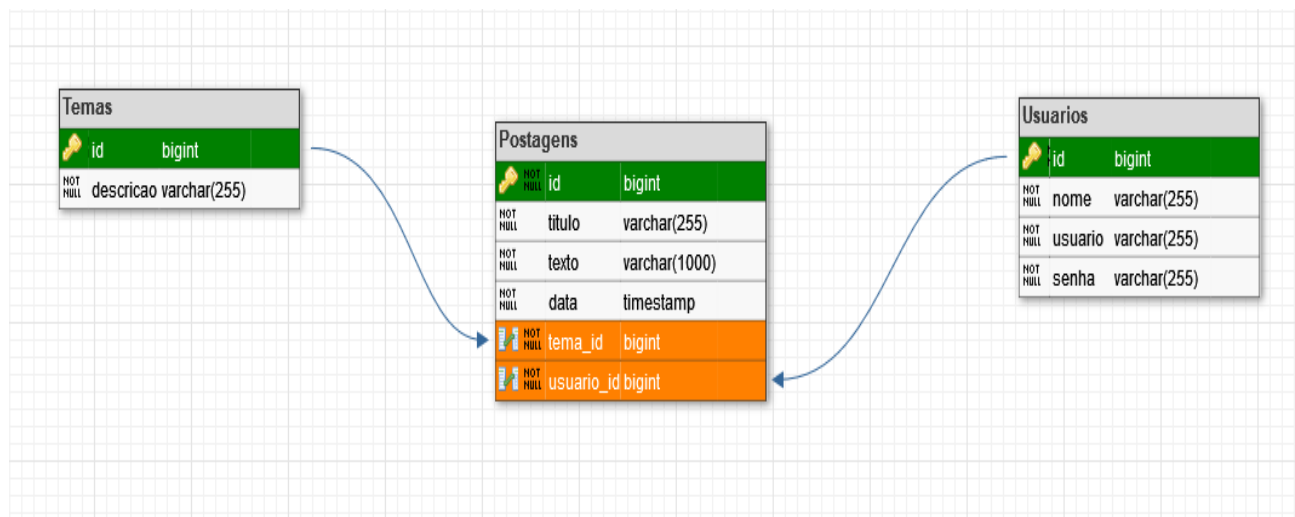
Temas

| | | |
|---|---|---|
| | id | bigint |
| NOT NULL | descricao | varchar(255) |

Postagens

| | | |
|---|---|---|
| NOT NULL | id | bigint |
| NOT NULL | titulo | varchar(255) |
| NOT NULL | texto | varchar(1000) |
| NOT NULL | data | timestamp |
| NOT NULL | tema_id | bigint |
| NOT NULL | usuario_id | bigint |

Usuarios

| | | |
|---|---|---|
| | id | bigint |
| NOT NULL | nome | varchar(255) |
| NOT NULL | usuario | varchar(255) |
| NOT NULL | senha | varchar(255) |